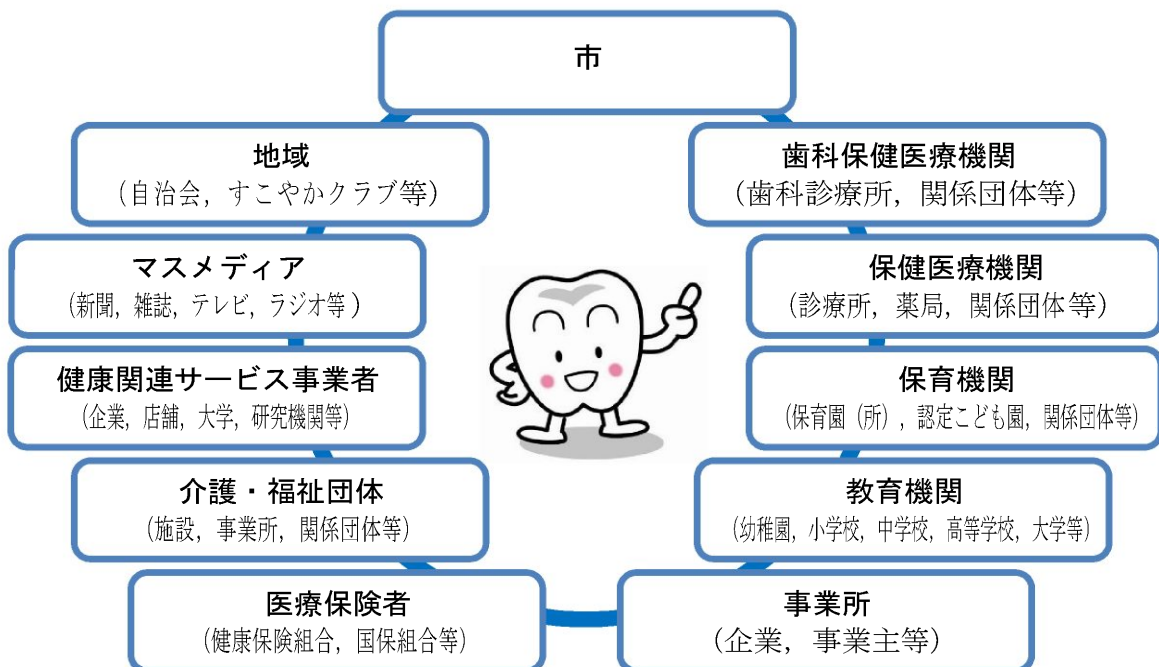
市

地域
（自治会，すこやかクラブ等）

マスメディア
（新聞，雑誌，テレビ，ラジオ等）

健康関連サービス事業者
（企業，店舗，大学，研究機関等）

介護・福祉団体
（施設，事業所，関係団体等）

医療保険者
（健康保険組合，国保組合等）

歯科保健医療機関
（歯科診療所，関係団体等）

保健医療機関
（診療所，薬局，関係団体等）

保育機関
（保育園（所），認定こども園，関係団体等）

教育機関
（幼稚園，小学校，中学校，高等学校，大学等）

事業所
（企業，事業主等）